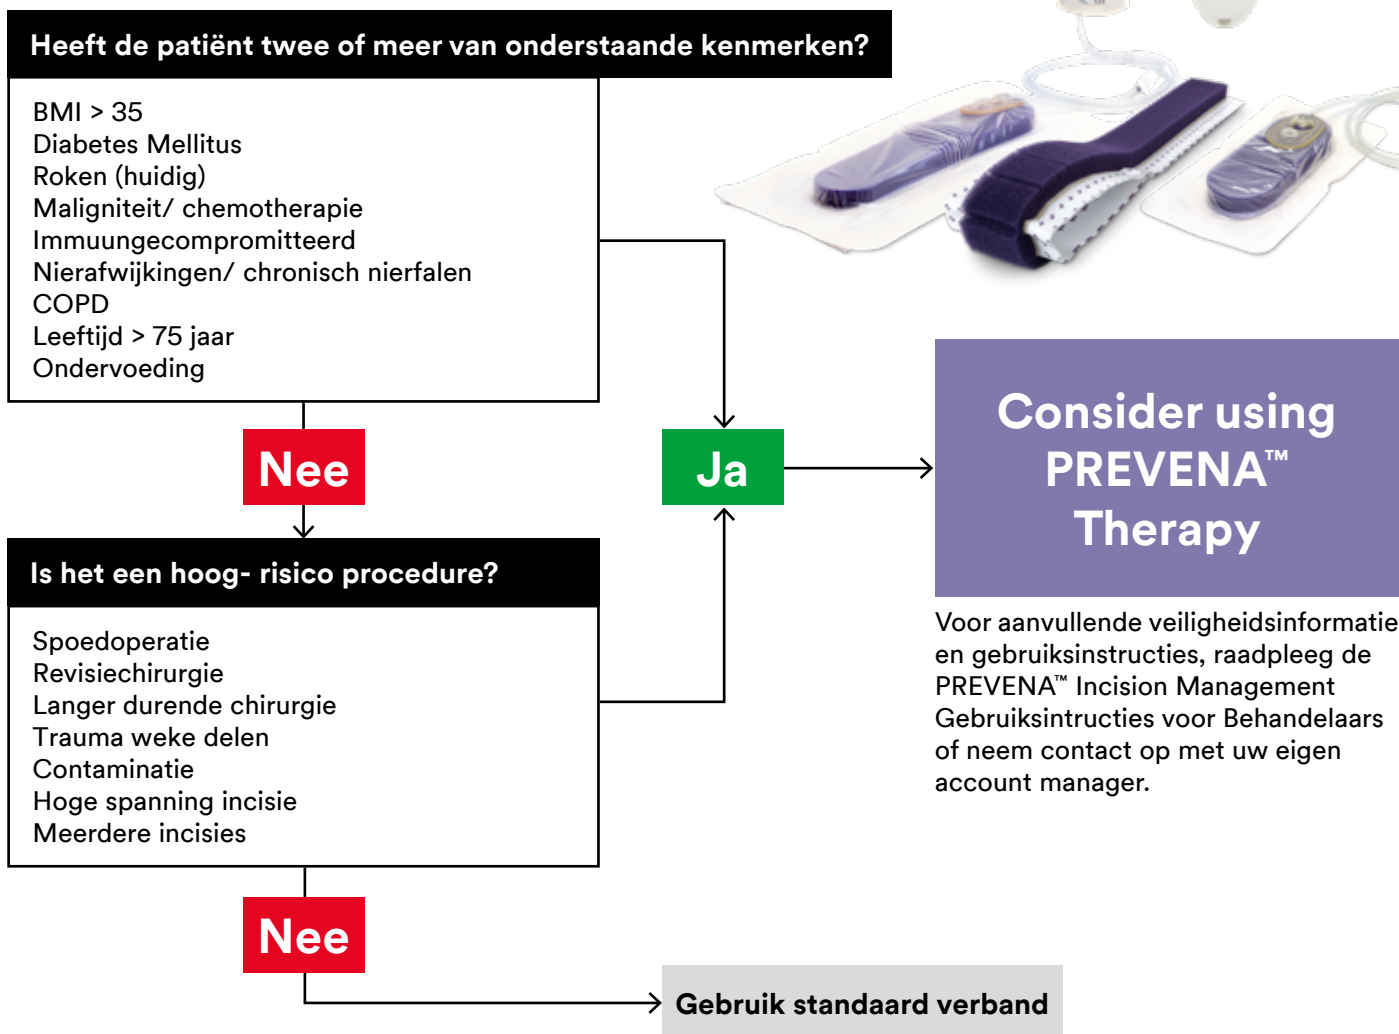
Heeft de patiënt twee of meer van onderstaande kenmerken?

BMI > 35
Diabetes Mellitus
Roken (huidig)
Maligniteit/ chemotherapie
Immuungecompromitteerd
Nierafwijkingen/ chronisch nierfalen
COPD
Leeftijd > 75 jaar
Ondervoeding

Nee

Ja

Consider using PREVENA™ Therapy

Voor aanvullende veiligheidsinformatie en gebruiksinstructies, raadpleeg de PREVENA™ Incision Management Gebruiksintructies voor Behandelaars of neem contact op met uw eigen account manager.

Is het een hoog- risico procedure?

Spoedoperatie
Revisiechirurgie
Langer durende chirurgie
Trauma weke delen
Contaminatie
Hoge spanning incisie
Meerdere incisies

Nee

Gebruik standaard verband